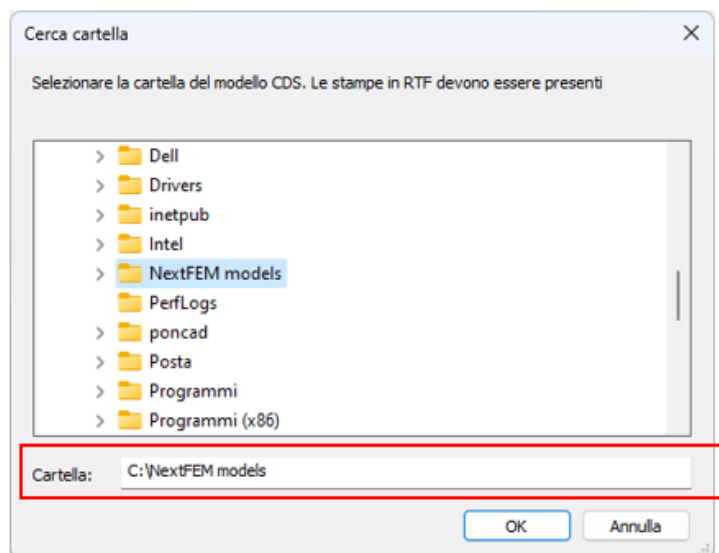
Cerca cartella

Selezionare la cartella del modello CDS. Le stampe in RTF devono essere presenti

Dell
Drivers
inetpub
Intel
NextFEM models
PerfLogs
poncad
Posta
Programmi
Programmi (x86)

Cartella: C:\NextFEM models

OK
Annulla